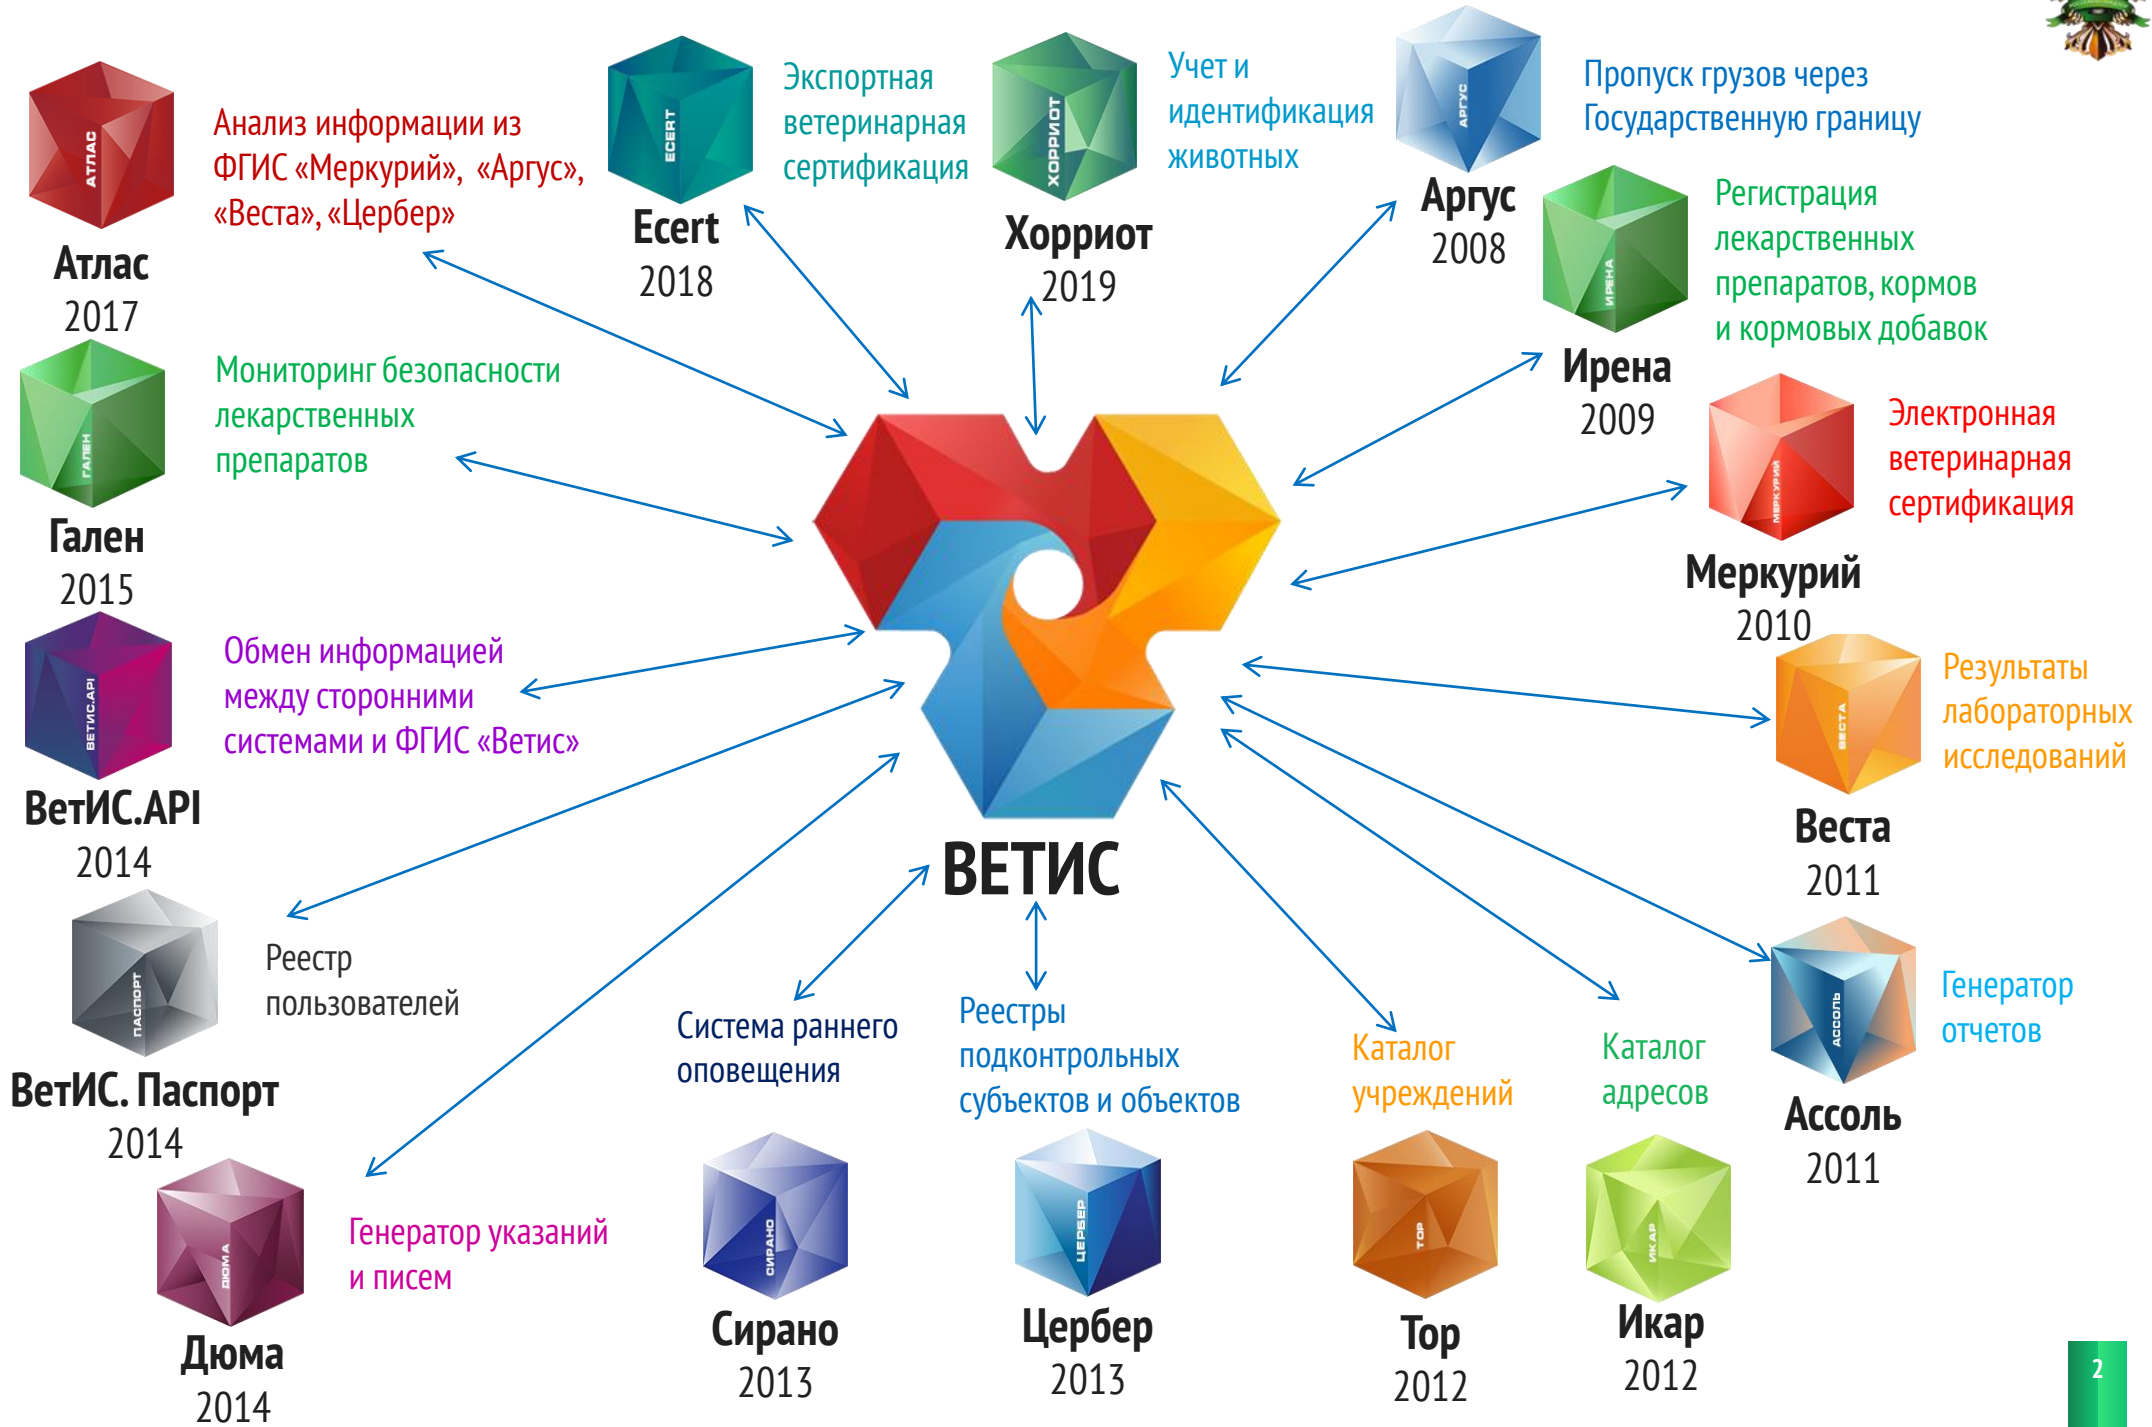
АТЛАС
Атлас
2017
Анализ информации из ФГИС «Меркурий», «Аргус», «Веста», «Цербер»

ECERT
Ecert
2018
Экспортная ветеринарная сертификация

ХОРРИОТ
Хорриот
2019
Учет и идентификация животных

АРГУС
Аргус
2008
Пропуск грузов через Государственную границу

ИРЕНА
Ирена
2009
Регистрация лекарственных препаратов, кормов и кормовых добавок

ГАЛЕН
Гален
2015
Мониторинг безопасности лекарственных препаратов

МЕРКУРИЙ
Меркурий
2010
Электронная ветеринарная сертификация

ВЕТИС.API
ВетИС.API
2014
Обмен информацией между сторонними системами и ФГИС «Ветис»

ВЕСТА
Веста
2011
Результаты лабораторных исследований

ВЕТИС

ПАСПОРТ
ВетИС. Паспорт
2014
Реестр пользователей

АССОЛЬ
Ассоль
2011
Генератор отчетов

Система раннего оповещения

Реестры подконтрольных субъектов и объектов

Каталог учреждений

Каталог адресов

ДЮМА
Дюма
2014
Генератор указаний и писем

СИРАНО
Сирано
2013

ЦЕРБЕР
Цербер
2013

ТОР
Тор
2012

ИКАР
Икар
2012

2